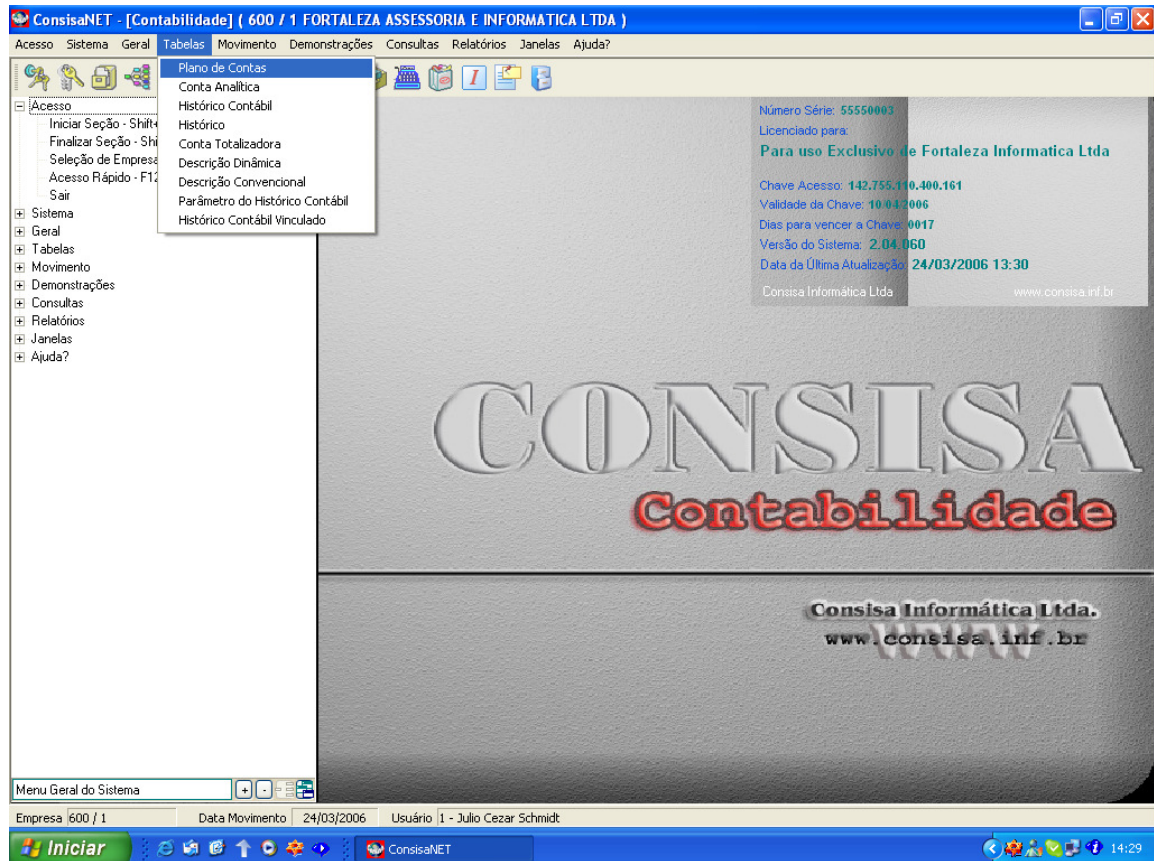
ConsisaNET - [Contabilidade] ( 600 / 1 FORTALEZA ASSESSORIA E INFORMATICA LTDA )

Acesso Sistema Geral Tabelas Movimento Demonstrações Consultas Relatórios Janelas Ajuda?

Plano de Contas
Conta Analítica
Histórico Contábil
Histórico
Conta Totalizadora
Descrição Dinâmica
Descrição Convencional
Parâmetro do Histórico Contábil
Histórico Contábil Vinculado

⊟ Acesso
Iniciar Seção - Shift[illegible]
Finalizar Seção - Shi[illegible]
Seleção de Empresa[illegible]
Acesso Rápido - F12
Sair
⊞ Sistema
⊞ Geral
⊞ Tabelas
⊞ Movimento
⊞ Demonstrações
⊞ Consultas
⊞ Relatórios
⊞ Janelas
⊞ Ajuda?

Número Série: 55550003
Licenciado para:
Para uso Exclusivo de Fortaleza Informatica Ltda

Chave Acesso: 142.755.110.400.161
Validade da Chave: 10/04/2006
Dias para vencer a Chave: 0017
Versão do Sistema: 2.04.060
Data da Última Atualização: 24/03/2006 13:30

Consisa Informática Ltda www.consisa.inf.br

CONSISA
Contabilidade

Consisa Informática Ltda.
www.consisa.inf.br

Menu Geral do Sistema

Empresa 600 / 1 Data Movimento 24/03/2006 Usuário 1 - Julio Cezar Schmidt

Iniciar ConsisaNET 14:29